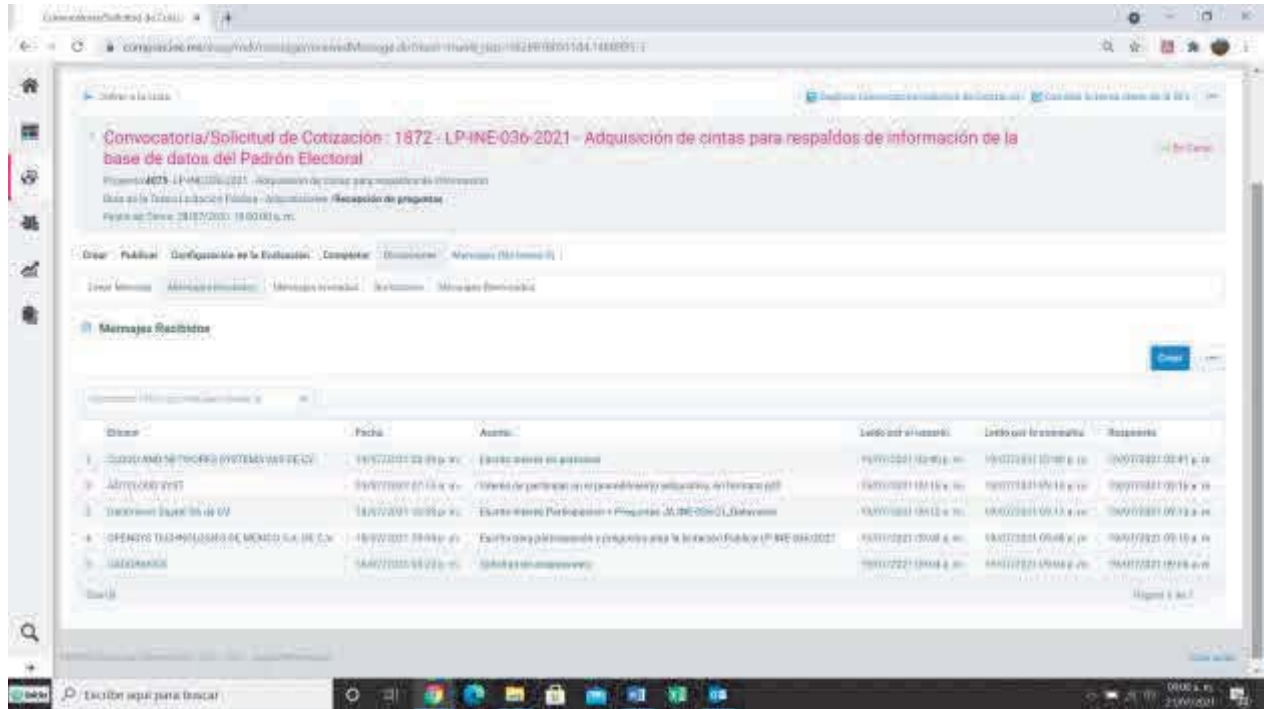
Convocatoria/Solicitud de Cotización : 1872 - LP-INE-036-2021 - Adquisición de cintas para respaldos de información de la base de datos del Padrón Electoral

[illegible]

Crear Publicar Configuración de la Evaluación Completar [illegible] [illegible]

Crear Mensaje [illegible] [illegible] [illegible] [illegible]

Mensajes Recibidos

Crear

| Emisor | Fecha | Asunto | Leído por el usuario | Leído por la empresa | Respuesta |
|---|---|---|---|---|---|
| 1 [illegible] | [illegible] | Escrito interés en participar | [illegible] | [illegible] | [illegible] |
| 2 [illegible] | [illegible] | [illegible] | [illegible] | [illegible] | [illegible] |
| 3 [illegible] | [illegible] | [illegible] | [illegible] | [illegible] | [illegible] |
| 4 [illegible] DE MEXICO S.A. DE C.V. | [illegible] | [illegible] | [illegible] | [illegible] | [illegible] |
| 5 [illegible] | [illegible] | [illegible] | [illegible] | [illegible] | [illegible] |

Escribe aquí para buscar